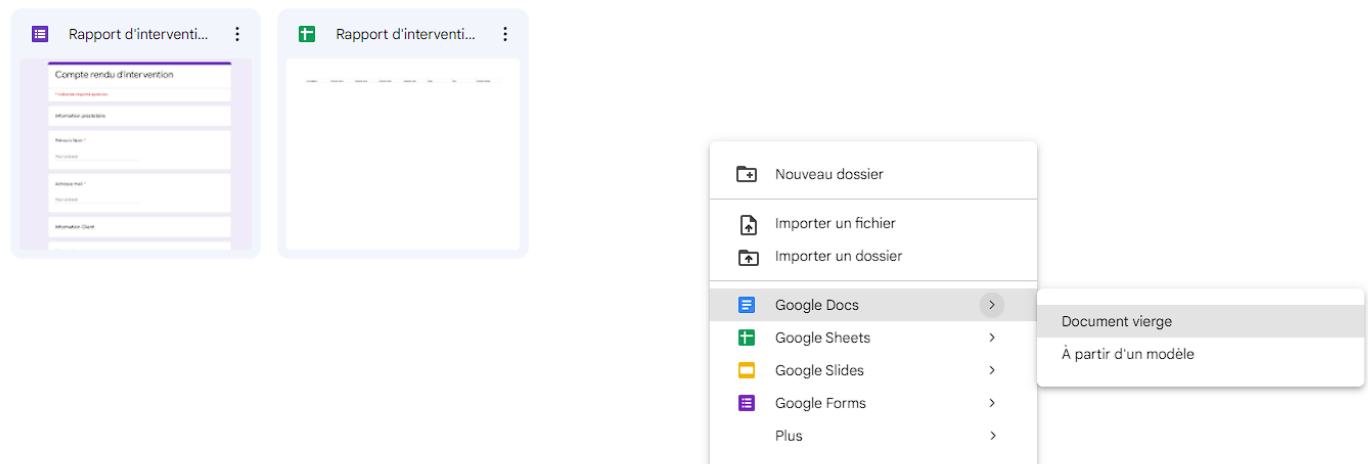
Rapport d'interventi...

Compte rendu d'intervention

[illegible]

Information préalable

Prénom Nom *

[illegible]

Adresse mail *

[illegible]

Information Client

Rapport d'interventi...

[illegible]

Nouveau dossier

Importer un fichier

Importer un dossier

Google Docs

Google Sheets

Google Slides

Google Forms

Plus

Document vierge

À partir d'un modèle